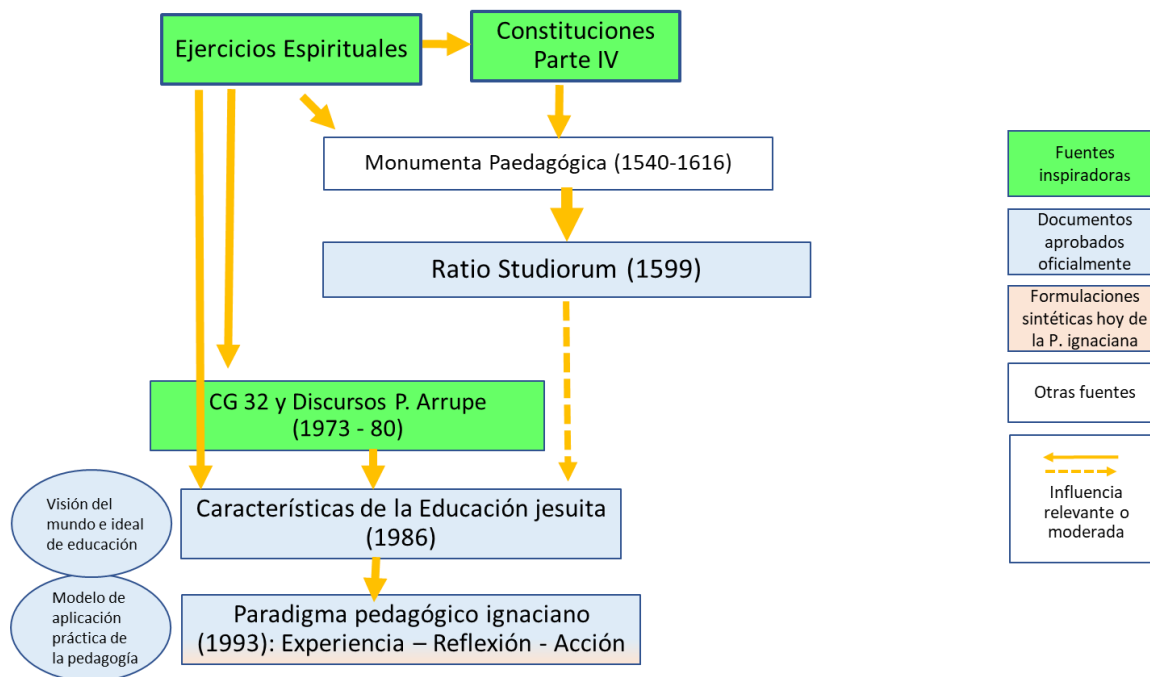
Ejercicios Espirituales

Constituciones Parte IV

Monumenta Paedagógica (1540-1616)

Ratio Studiorum (1599)

CG 32 y Discursos P. Arrupe (1973 - 80)

Visión del mundo e ideal de educación

Características de la Educación jesuita (1986)

Modelo de aplicación práctica de la pedagogía

Paradigma pedagógico ignaciano (1993): Experiencia – Reflexión - Acción

Fuentes inspiradoras

Documentos aprobados oficialmente

Formulaciones sintéticas hoy de la P. ignaciana

Otras fuentes

Influencia relevante o moderada